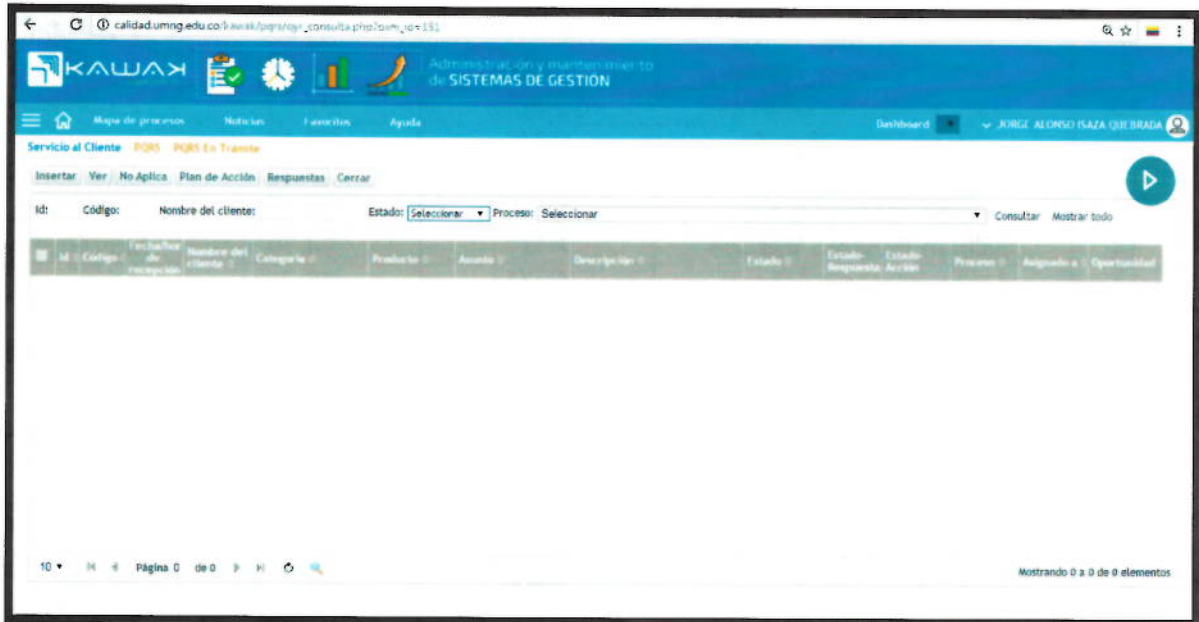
calidad.umng.edu.co/kawak/pqrs/qyr_consulta.php?sum_id=151

KAWAK

Administración y mantenimiento de SISTEMAS DE GESTIÓN

Mapa de procesos Noticias Favoritos Ayuda

Dashboard

JORGE ALONSO ISAZA QUEBRADA

Servicio al Cliente PQRS PQRS En Transito

Insertar Ver No Aplica Plan de Acción Respuestas Cerrar

Id: Código: Nombre del cliente: Estado: Seleccionar Proceso: Seleccionar Consultar Mostrar todo

| Id | Código | Fecha/hora de recepción | Nombre del cliente | Categoría | Producto | Asunto | Descripción | Estado | Estado Respuesta | Estado Acción | Proceso | Asignado a | Oportunidad |
|---|---|---|---|---|---|---|---|---|---|---|---|---|---|

10 Página 0 de 0

Mostrando 0 a 0 de 0 elementos